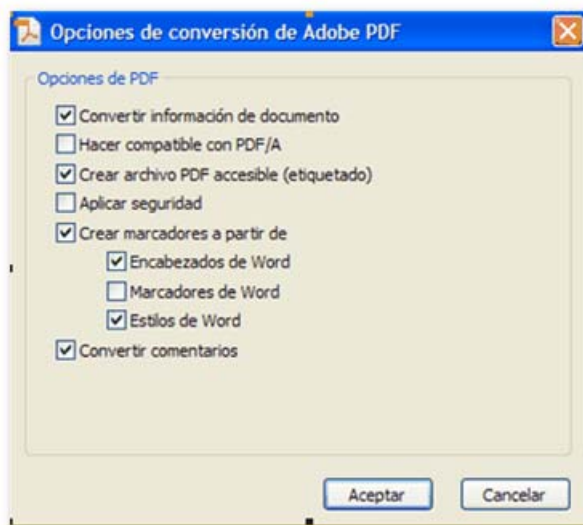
Opciones de conversión de Adobe PDF

Opciones de PDF

☑ Convertir información de documento
☐ Hacer compatible con PDF/A
☑ Crear archivo PDF accesible (etiquetado)
☐ Aplicar seguridad
☑ Crear marcadores a partir de
☑ Encabezados de Word
☐ Marcadores de Word
☑ Estilos de Word
☑ Convertir comentarios

Aceptar
Cancelar